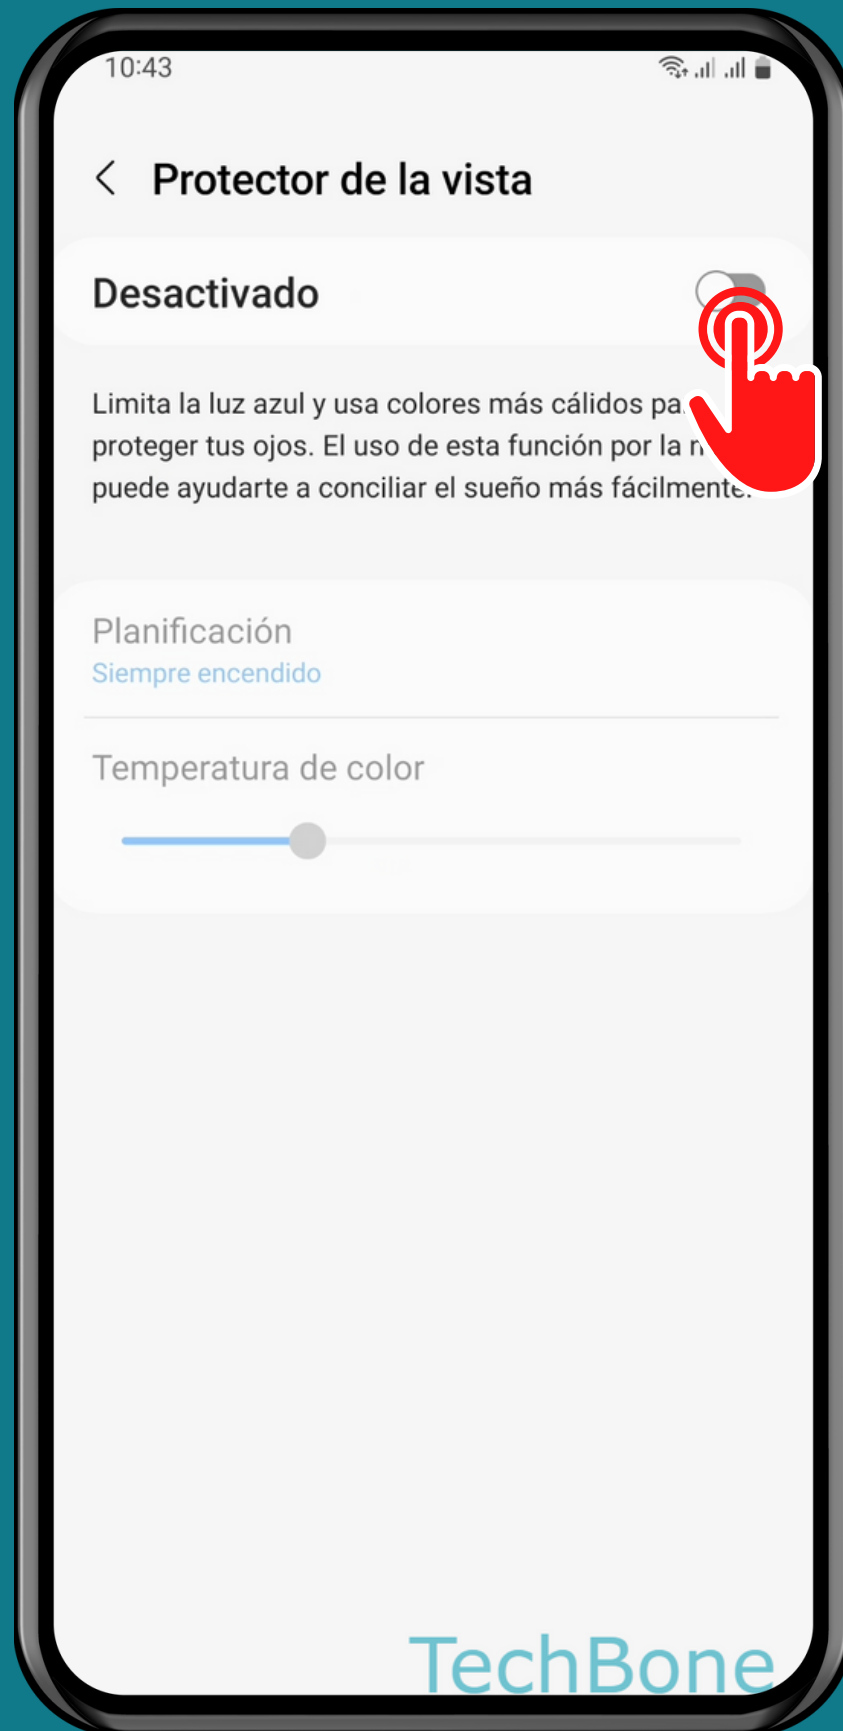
10:43

Protector de la vista

Desactivado

Limita la luz azul y usa colores más cálidos pa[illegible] proteger tus ojos. El uso de esta función por la n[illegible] puede ayudarte a conciliar el sueño más fácilmente.

Planificación
Siempre encendido

Temperatura de color

TechBone